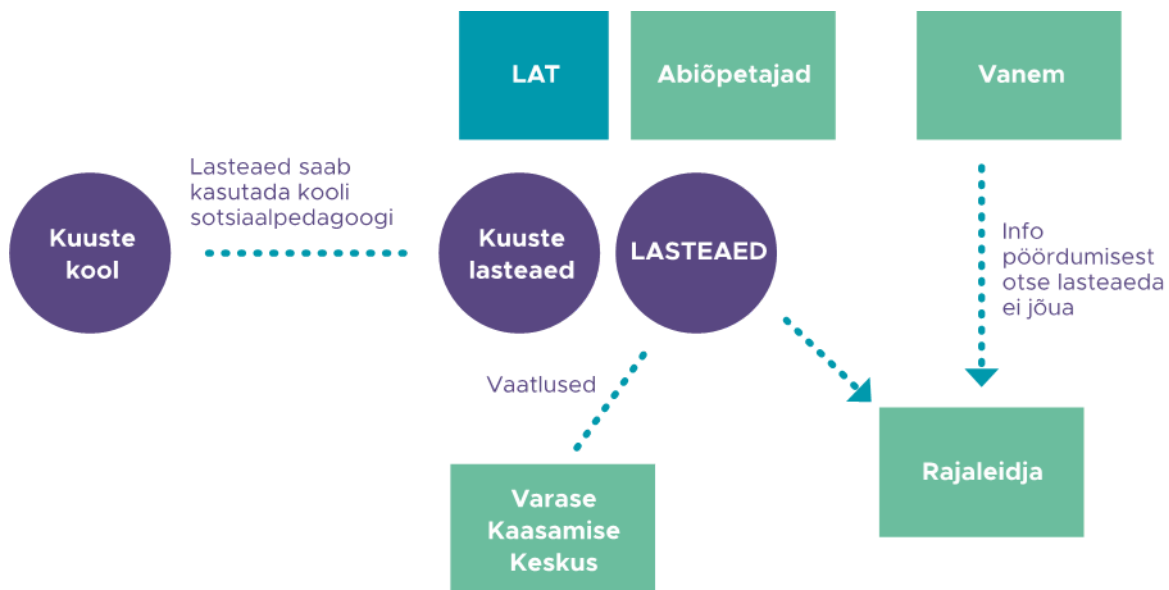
LAT

Abiõpetajad

Vanem

Lasteaed saab kasutada kooli sotsiaalpedagoogi

Kuuste kool

Kuuste lasteaed

LASTEAED

Info pöördumisest otse lasteaeda ei jõua

Vaatlused

Rajaleidja

Varase Kaasamise Keskus